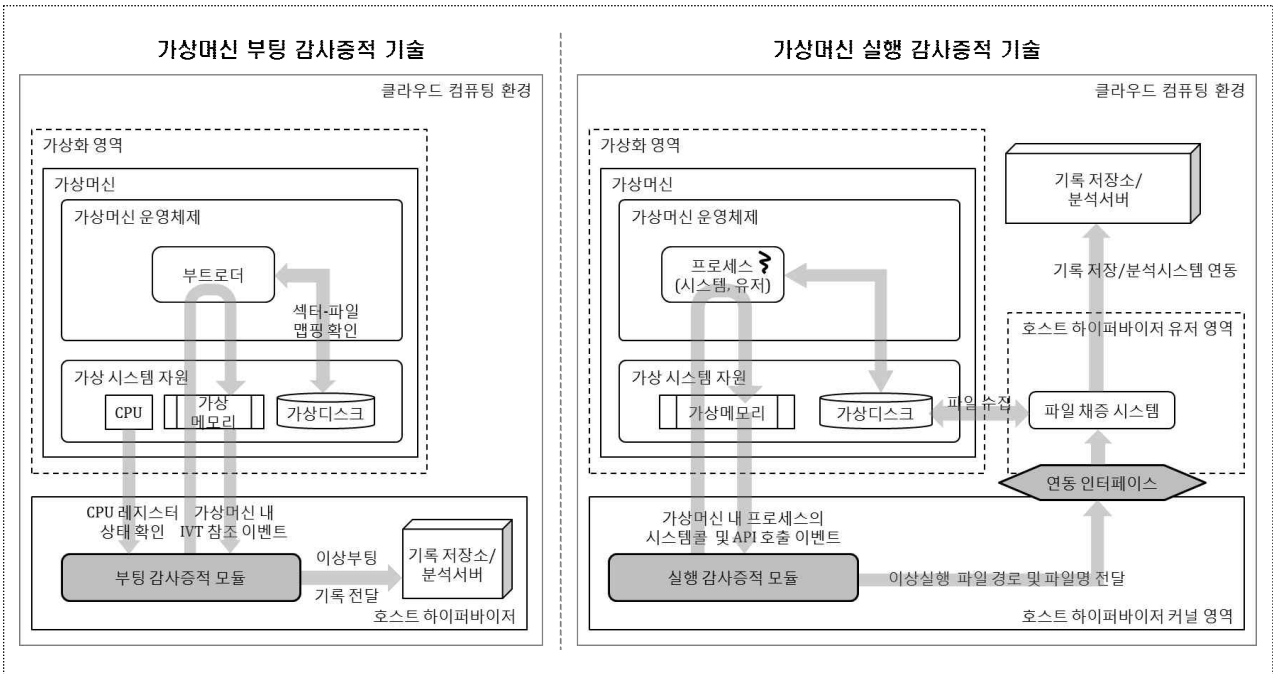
가상머신 부팅 감사증적 기술

클라우드 컴퓨팅 환경

가상화 영역

가상머신

가상머신 운영체제

부트로더

섹터-파일 맵핑 확인

가상 시스템 자원

CPU

가상 메모리

가상디스크

CPU 레지스터 상태 확인

가상머신 내 IVT 참조 이벤트

부팅 감사증적 모듈

이상부팅 기록 전달

기록 저장소/ 분석서버

호스트 하이퍼바이저

가상머신 실행 감사증적 기술

클라우드 컴퓨팅 환경

가상화 영역

가상머신

가상머신 운영체제

프로세스 (시스템, 유저)

가상 시스템 자원

가상메모리

가상디스크

파일 수집

기록 저장소/ 분석서버

기록 저장/분석시스템 연동

호스트 하이퍼바이저 유저 영역

파일 채증 시스템

연동 인터페이스

가상머신 내 프로세스의 시스템콜 및 API 호출 이벤트

실행 감사증적 모듈

이상실행 파일 경로 및 파일명 전달

호스트 하이퍼바이저 커널 영역